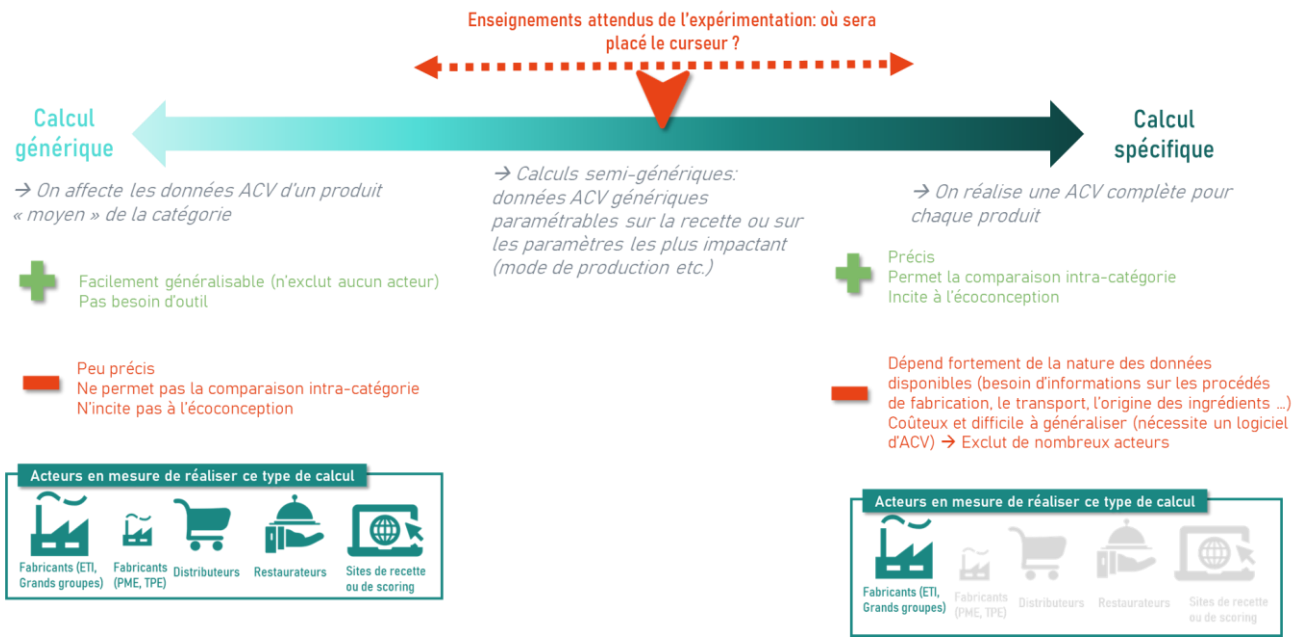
Enseignements attendus de l'expérimentation: où sera placé le curseur ?

Calcul générique

Calcul spécifique

→ On affecte les données ACV d'un produit « moyen » de la catégorie

→ Calculs semi-génériques: données ACV génériques paramétrables sur la recette ou sur les paramètres les plus impactant (mode de production etc.)

→ On réalise une ACV complète pour chaque produit

Facilement généralisable (n'exclut aucun acteur)
Pas besoin d'outil

Peu précis
Ne permet pas la comparaison intra-catégorie
N'incite pas à l'écoconception

Précis
Permet la comparaison intra-catégorie
Incite à l'écoconception

Dépend fortement de la nature des données disponibles (besoin d'informations sur les procédés de fabrication, le transport, l'origine des ingrédients …)
Coûteux et difficile à généraliser (nécessite un logiciel d'ACV) → Exclut de nombreux acteurs

Acteurs en mesure de réaliser ce type de calcul

Fabricants (ETI, Grands groupes) Fabricants (PME, TPE) Distributeurs Restaurateurs Sites de recette ou de scoring

Acteurs en mesure de réaliser ce type de calcul

Fabricants (ETI, Grands groupes) Fabricants (PME, TPE) Distributeurs Restaurateurs Sites de recette ou de scoring